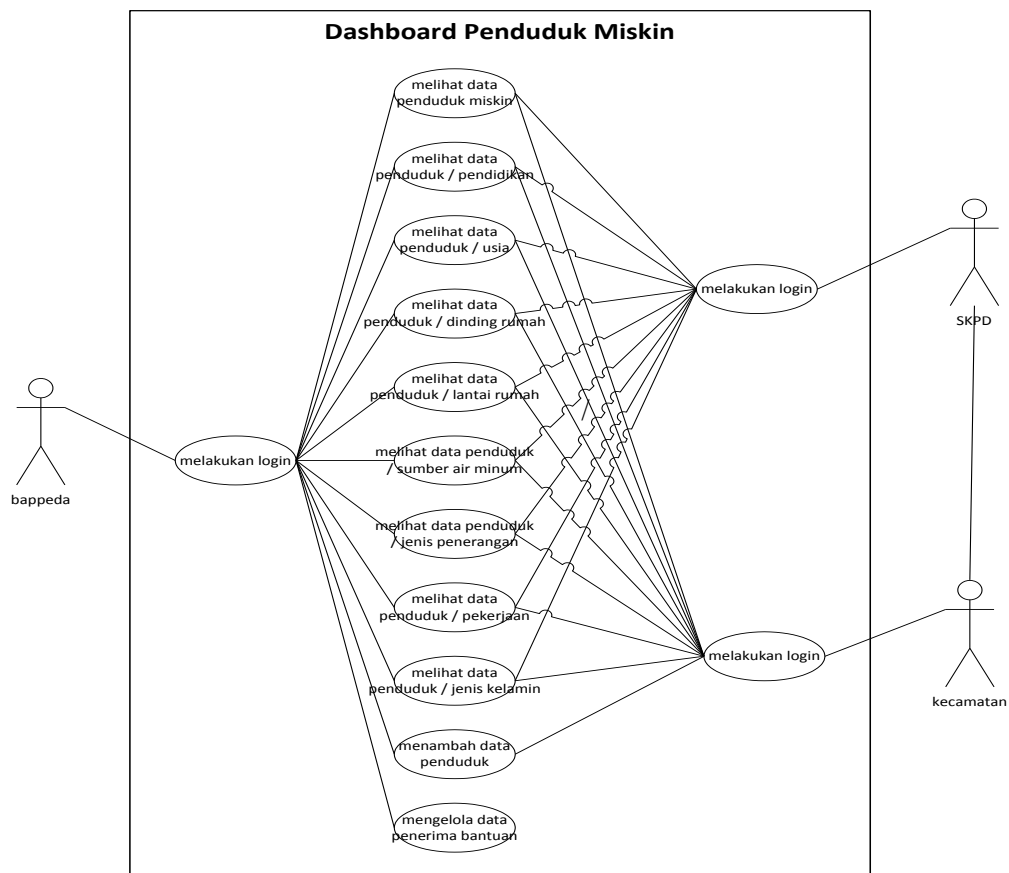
Dashboard Penduduk Miskin

melihat data penduduk miskin

melihat data penduduk / pendidikan

melihat data penduduk / usia

melihat data penduduk / dinding rumah

melihat data penduduk / lantai rumah

melihat data penduduk / sumber air minum

melihat data penduduk / jenis penerangan

melihat data penduduk / pekerjaan

melihat data penduduk / jenis kelamin

menambah data penduduk

mengelola data penerima bantuan

melakukan login

melakukan login

melakukan login

bappeda

SKPD

kecamatan